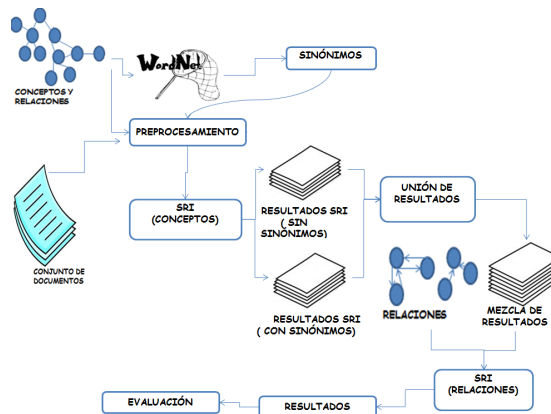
CONCEPTOS Y RELACIONES

WordNet

SINÓNIMOS

PREPROCESAMIENTO

CONJUNTO DE DOCUMENTOS

SRI (CONCEPTOS)

RESULTADOS SRI ( SIN SINÓNIMOS)

RESULTADOS SRI ( CON SINÓNIMOS)

UNIÓN DE RESULTADOS

RELACIONES

MEZCLA DE RESULTADOS

SRI (RELACIONES)

EVALUACIÓN

RESULTADOS